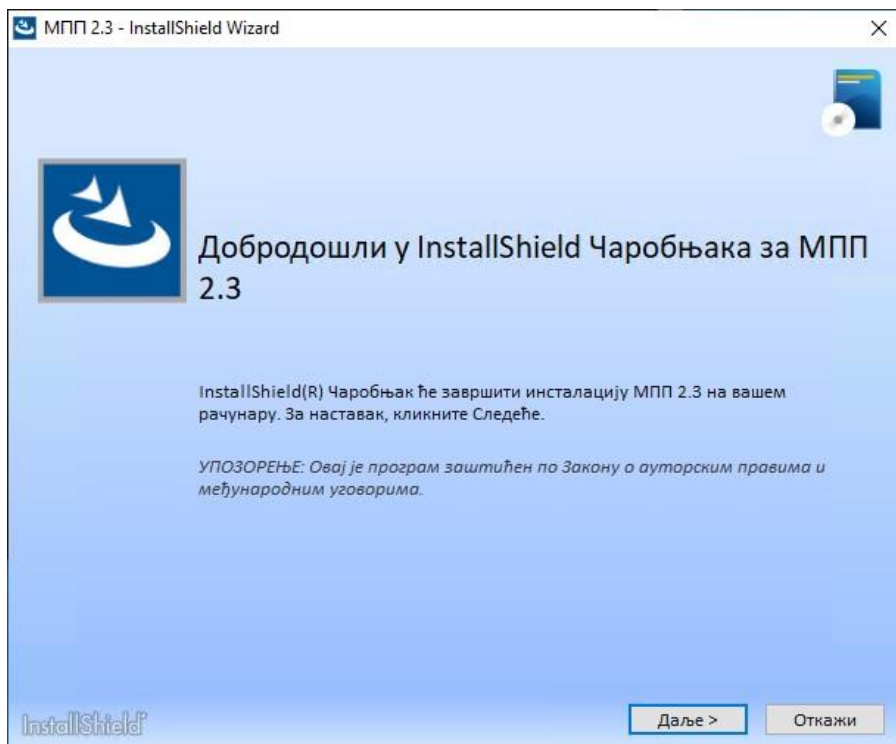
МПП 2.3 - InstallShield Wizard

Добродошли у InstallShield Чаробњака за МПП 2.3

InstallShield(R) Чаробњак ће завршити инсталацију МПП 2.3 на вашем рачунару. За наставак, кликните Следеће.

УПОЗОРЕЊЕ: Овај је програм заштићен по Закону о ауторским правима и међународним уговорима.

InstallShield

Даље >

Откажи